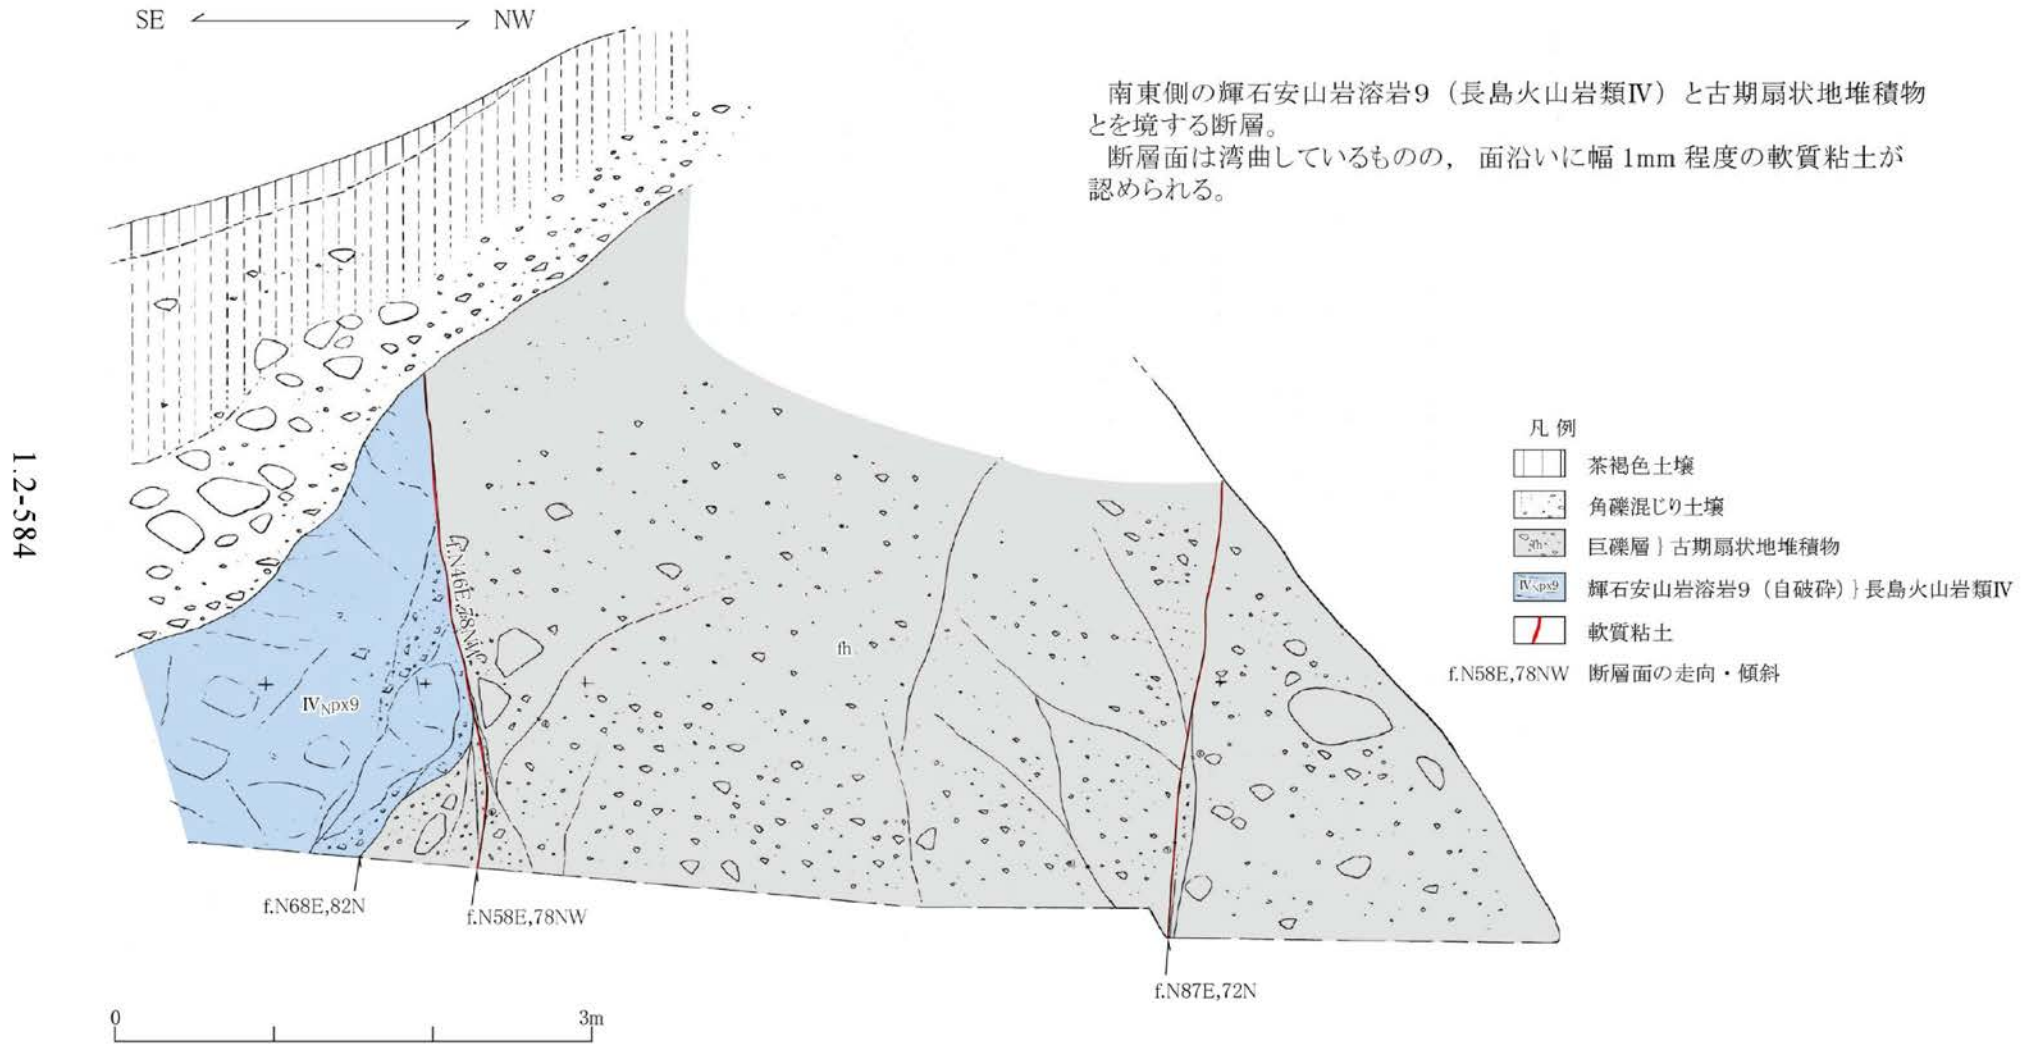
SE NW

南東側の輝石安山岩溶岩9（長島火山岩類Ⅳ）と古期扇状地堆積物とを境する断層。
断層面は湾曲しているものの，面沿いに幅 1mm 程度の軟質粘土が認められる。

1.2-584

f.N46E,78NW

$IV_{N}px9$

fh

凡 例
茶褐色土壌
角礫混じり土壌
fh 巨礫層 } 古期扇状地堆積物
$IV_{N}px9$ 輝石安山岩溶岩9（自破砕）} 長島火山岩類Ⅳ
軟質粘土
f.N58E,78NW 断層面の走向・傾斜

f.N68E,82N
f.N58E,78NW
f.N87E,72N

0 3m